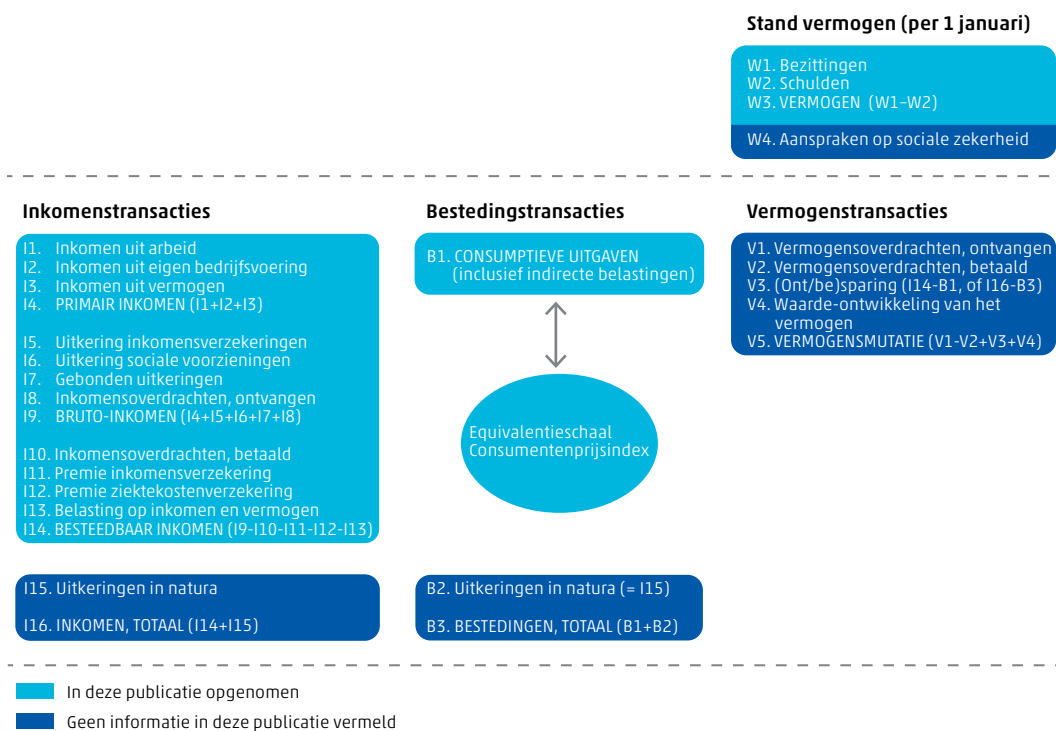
Stand vermogen (per 1 januari)

W1. Bezittingen
W2. Schulden
W3. VERMOGEN (W1–W2)

W4. Aanspraken op sociale zekerheid

Inkomenstransacties

I1. Inkomen uit arbeid
I2. Inkomen uit eigen bedrijfsvoering
I3. Inkomen uit vermogen
I4. PRIMAIR INKOMEN (I1+I2+I3)

I5. Uitkering inkomensverzekeringen
I6. Uitkering sociale voorzieningen
I7. Gebonden uitkeringen
I8. Inkomensoverdrachten, ontvangen
I9. BRUTO-INKOMEN (I4+I5+I6+I7+I8)

I10. Inkomensoverdrachten, betaald
I11. Premie inkomensverzekering
I12. Premie ziektekostenverzekering
I13. Belasting op inkomen en vermogen
I14. BESTEEDBAAR INKOMEN (I9-I10-I11-I12-I13)

I15. Uitkeringen in natura

I16. INKOMEN, TOTAAL (I14+I15)

Bestedingstransacties

B1. CONSUMPTIEVE UITGAVEN (inclusief indirecte belastingen)

Equivalentieschaal
Consumentenprijsindex

B2. Uitkeringen in natura (= I15)

B3. BESTEDINGEN, TOTAAL (B1+B2)

Vermogenstransacties

V1. Vermogensoverdrachten, ontvangen
V2. Vermogensoverdrachten, betaald
V3. (Ont/be)sparing (I14-B1, of I16-B3)
V4. Waarde-ontwikkeling van het vermogen
V5. VERMOGENSMUTATIE (V1-V2+V3+V4)

In deze publicatie opgenomen
Geen informatie in deze publicatie vermeld